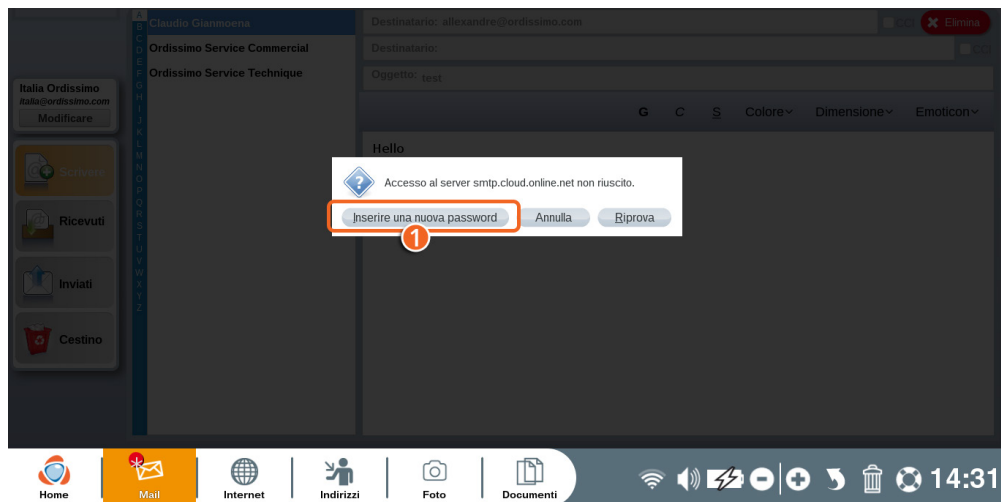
Claudio Gianmoena
Ordissimo Service Commercial
Ordissimo Service Technique

Italia Ordissimo
italia@ordissimo.com
Modificare

Scrivere
Ricevuti
Inviati
Cestino

Destinatario: allexandre@ordissimo.com
Elimina
Destinatario:
Oggetto: test

G C S Colore Dimensione Emoticon

Hello

Accesso al server smtp.cloud.online.net non riuscito.
Inserire una nuova password
Annulla
Riprova

1

Home
Mail
Internet
Indirizzi
Foto
Documenti

14:31